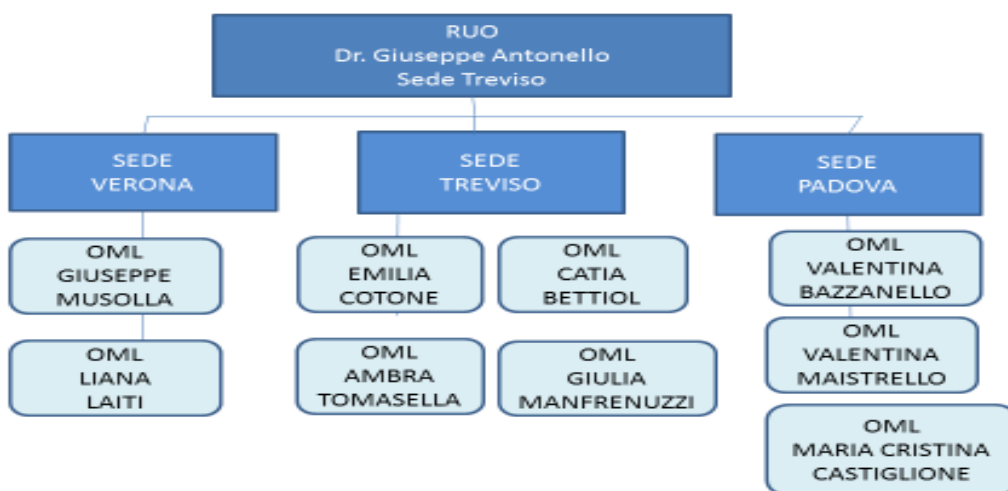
RUO
Dr. Giuseppe Antonello
Sede Treviso

SEDE
VERONA

SEDE
TREVISO

SEDE
PADOVA

OML
GIUSEPPE
MUSOLLA

OML
LIANA
LAITI

OML
EMILIA
COTONE

OML
CATIA
BETTIOL

OML
AMBRA
TOMASELLA

OML
GIULIA
MANFRENUZZI

OML
VALENTINA
BAZZANELLO

OML
VALENTINA
MAISTRELLO

OML
MARIA CRISTINA
CASTIGLIONE